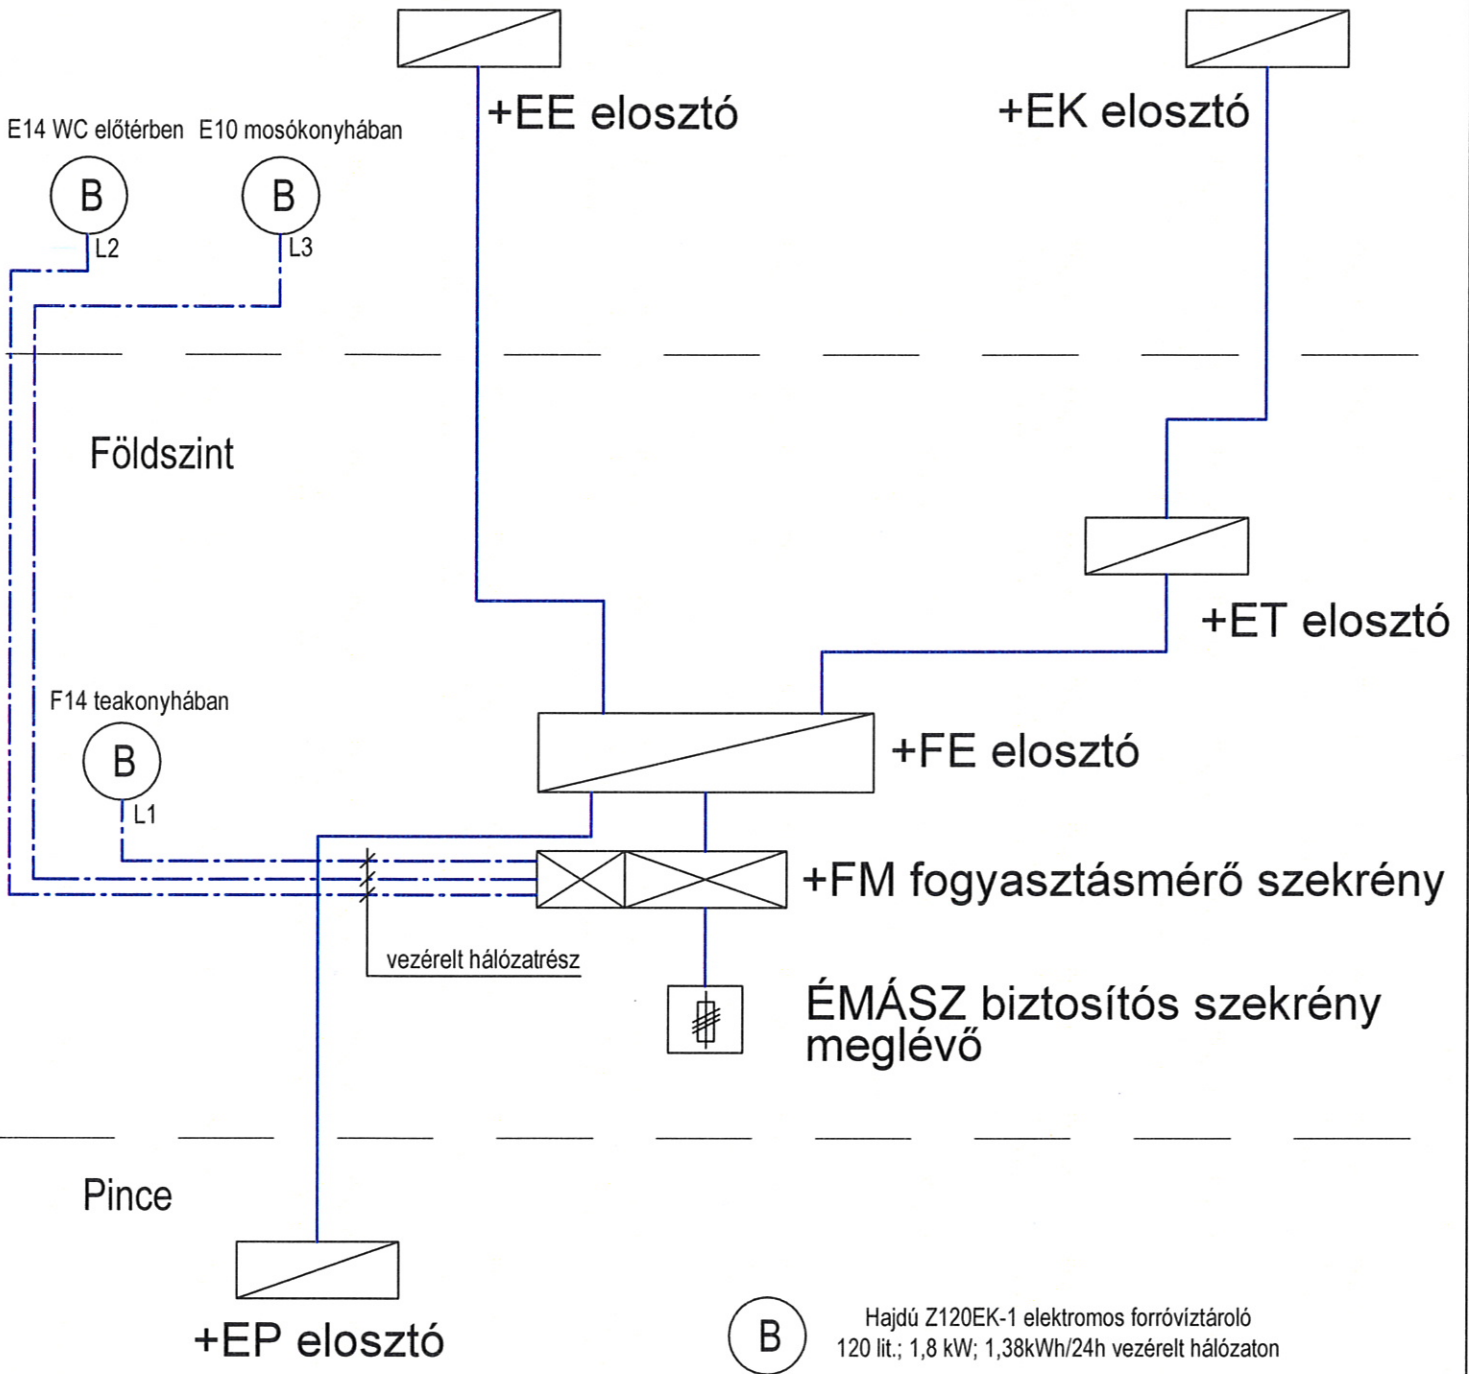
+EE elosztó

+EK elosztó

E14 WC előtérben

E10 mosókonyhában

B

L2

B

L3

Földszint

+ET elosztó

F14 teakonyhában

B

L1

+FE elosztó

+FM fogyasztásmérő szekrény

vezérelt hálózatrész

ÉMÁSZ biztosítós szekrény meglévő

Pince

+EP elosztó

B

Hajdú Z120EK-1 elektromos forróvíztároló
120 lit.; 1,8 kW; 1,38kWh/24h vezérelt hálózaton